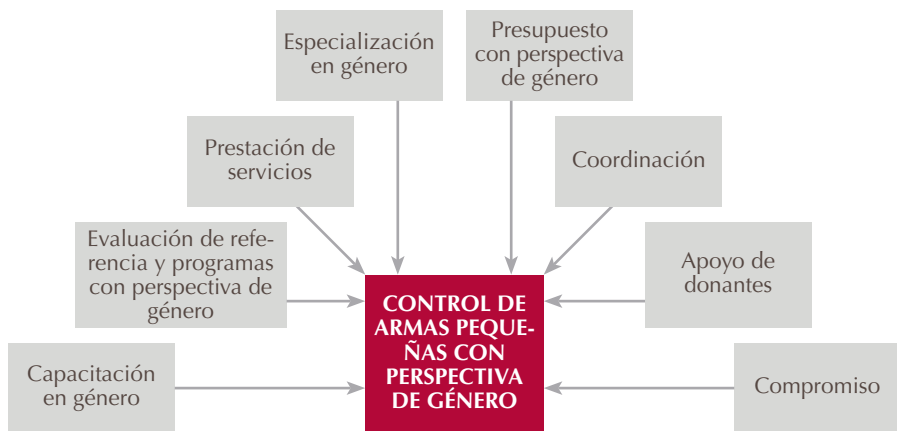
Especialización en género

Presupuesto con perspectiva de género

Prestación de servicios

Coordinación

Evaluación de referencia y programas con perspectiva de género

Apoyo de donantes

CONTROL DE ARMAS PEQUEÑAS CON PERSPECTIVA DE GÉNERO

Capacitación en género

Compromiso